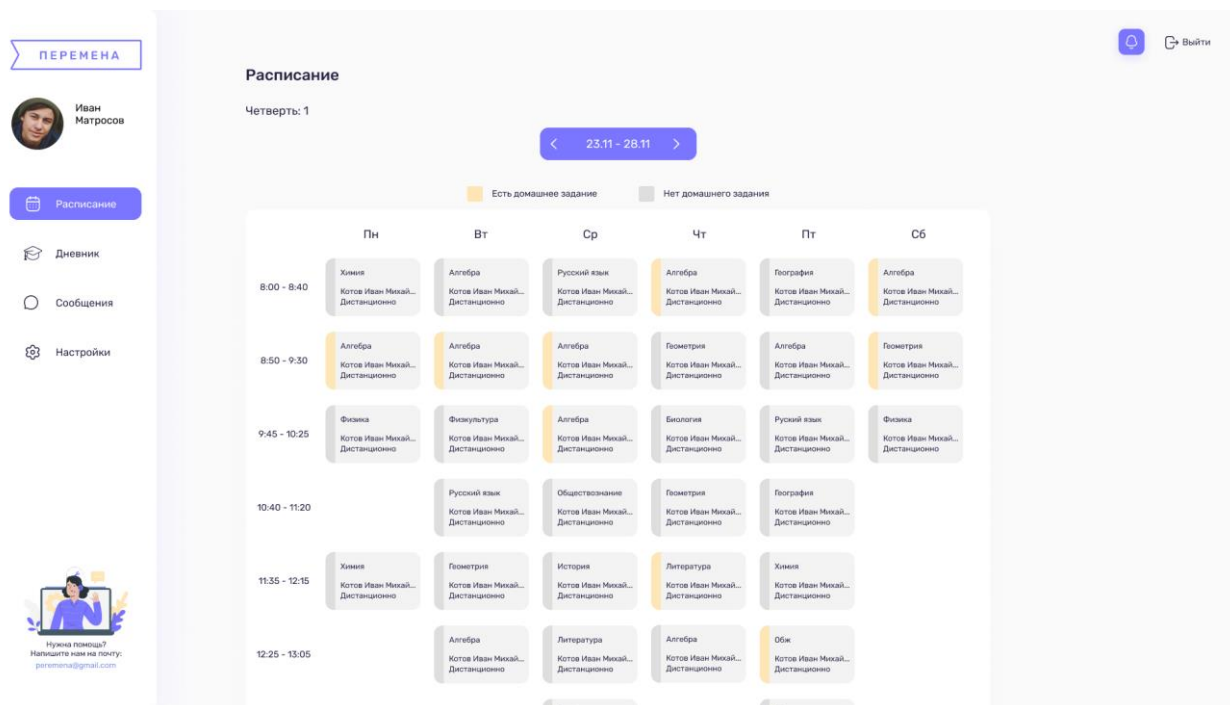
ПЕРЕМЕНА

Иван Матросов

Расписание

Дневник

Сообщения

Настройки

Нужна помощь?
Напишите нам на почту:
peremena@gmail.com

Выйти

Расписание

Четверть: 1

23.11 - 28.11

Есть домашнее задание

Нет домашнего задания

| | Пн | Вт | Ср | Чт | Пт | Сб |
|---|---|---|---|---|---|---|
| 8:00 - 8:40 | Химия Котов Иван Михай... Дистанционно | Алгебра Котов Иван Михай... Дистанционно | Русский язык Котов Иван Михай... Дистанционно | Алгебра Котов Иван Михай... Дистанционно | География Котов Иван Михай... Дистанционно | Алгебра Котов Иван Михай... Дистанционно |
| 8:50 - 9:30 | Алгебра Котов Иван Михай... Дистанционно | Алгебра Котов Иван Михай... Дистанционно | Алгебра Котов Иван Михай... Дистанционно | Геометрия Котов Иван Михай... Дистанционно | Алгебра Котов Иван Михай... Дистанционно | Геометрия Котов Иван Михай... Дистанционно |
| 9:45 - 10:25 | Физика Котов Иван Михай... Дистанционно | Физкультура Котов Иван Михай... Дистанционно | Алгебра Котов Иван Михай... Дистанционно | Биология Котов Иван Михай... Дистанционно | Руский язык Котов Иван Михай... Дистанционно | Физика Котов Иван Михай... Дистанционно |
| 10:40 - 11:20 | | Русский язык Котов Иван Михай... Дистанционно | Обществознание Котов Иван Михай... Дистанционно | Геометрия Котов Иван Михай... Дистанционно | География Котов Иван Михай... Дистанционно | |
| 11:35 - 12:15 | Химия Котов Иван Михай... Дистанционно | Геометрия Котов Иван Михай... Дистанционно | История Котов Иван Михай... Дистанционно | Литература Котов Иван Михай... Дистанционно | Химия Котов Иван Михай... Дистанционно | |
| 12:25 - 13:05 | | Алгебра Котов Иван Михай... Дистанционно | Литература Котов Иван Михай... Дистанционно | Алгебра Котов Иван Михай... Дистанционно | Обж Котов Иван Михай... Дистанционно | |